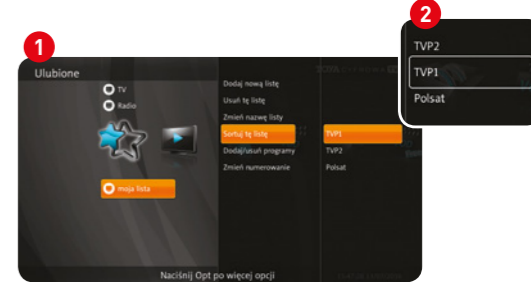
1

Ulubione

TV

Radio

moja lista

Dodaj nową listę

Usuń tę listę

Zmień nazwę listy

Sortuj tę listę

Dodaj/usuń programy

Zmień numerowanie

TVP1

TVP2

Polsat

Naciśnij Opt po więcej opcji

2

TVP2

TVP1

Polsat